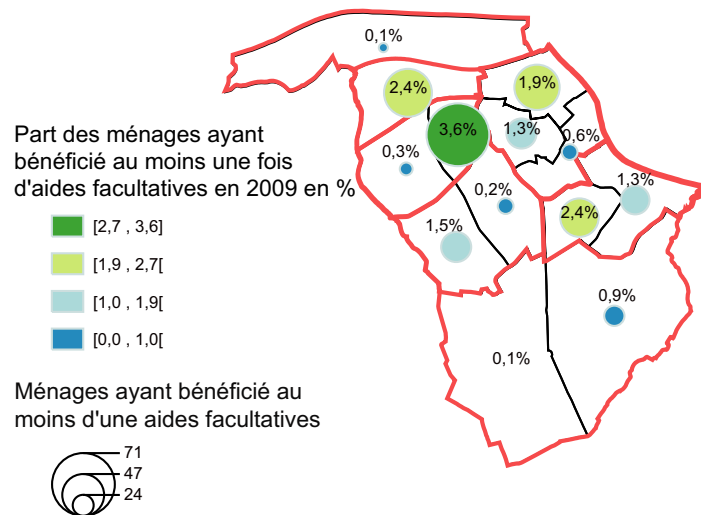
Part des ménages ayant bénéficié au moins une fois d'aides facultatives en 2009 en %

[2,7 , 3,6]

[1,9 , 2,7[

[1,0 , 1,9[

[0,0 , 1,0[

Ménages ayant bénéficié au moins d'une aides facultatives

71

47

24

0,1%

2,4%

1,9%

3,6%

1,3%

0,6%

0,3%

0,2%

1,3%

1,5%

2,4%

0,9%

0,1%